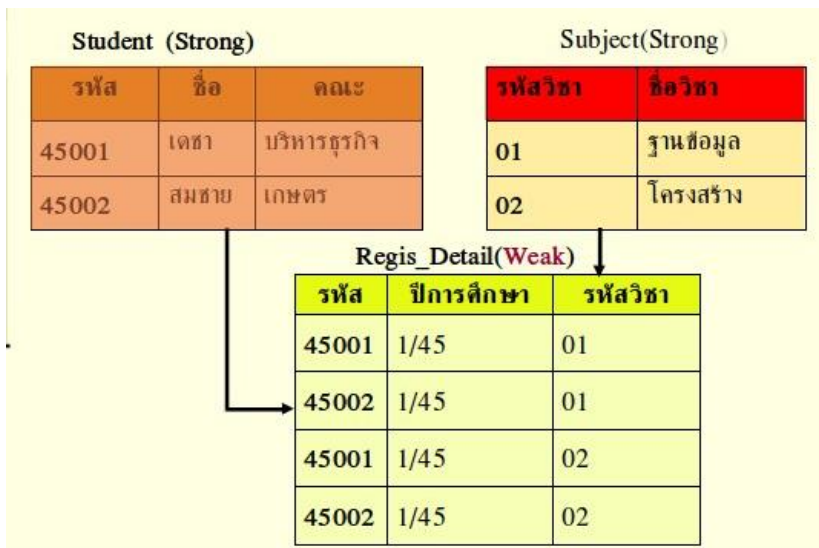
Student (Strong)

| รหัส | ชื่อ | คณะ |
|---|---|---|
| 45001 | เดชา | บริหารธุรกิจ |
| 45002 | สมชาย | เกษตร |

Subject(Strong)

| รหัสวิชา | ชื่อวิชา |
|---|---|
| 01 | ฐานข้อมูล |
| 02 | โครงสร้าง |

Regis_Detail(Weak)

| รหัส | ปีการศึกษา | รหัสวิชา |
|---|---|---|
| 45001 | 1/45 | 01 |
| 45002 | 1/45 | 01 |
| 45001 | 1/45 | 02 |
| 45002 | 1/45 | 02 |